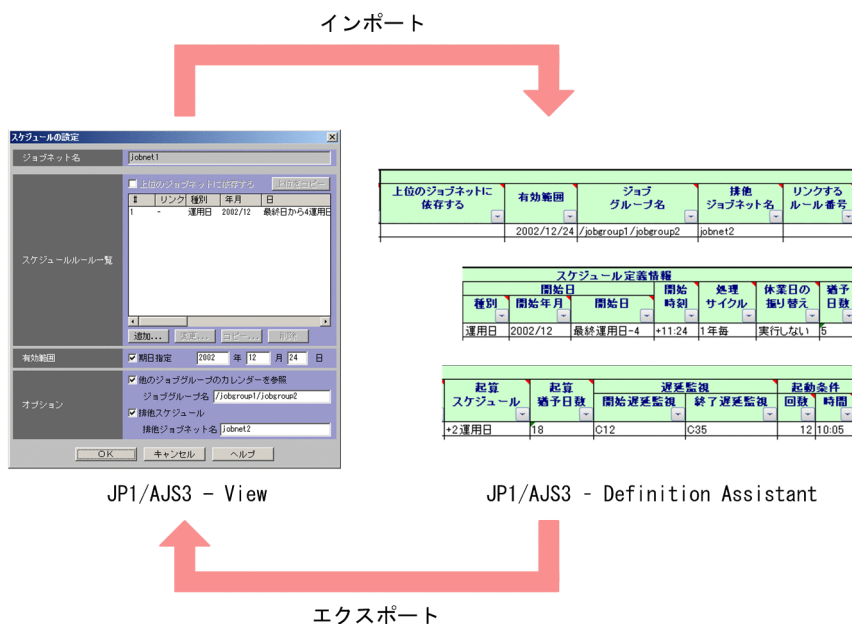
インポート

スケジュールの設定

ジョブネット名 jobnet1

スケジュールルール一覧

上位のジョブネットに依存する 日程をコピー

| # | リンク | 種別 | 年月 | 日 |
|---|---|---|---|---|
| 1 | - | 運用日 | 2002/12 | 最終日から4運用日 |

追加... 変更... コピー... 削除

有効範囲 期日指定 2002 年 12 月 24 日

オプション 他のジョブグループのカレンダーを参照 ジョブグループ名 /jobgroup1/jobgroup2 排他スケジュール 排他ジョブネット名 jobnet2

OK キャンセル ヘルプ

| 上位のジョブネットに依存する | 有効範囲 | ジョブグループ名 | 排他ジョブネット名 | リンクするルール番号 |
|---|---|---|---|---|
| | 2002/12/24 | /jobgroup1/jobgroup2 | jobnet2 | |

| スケジュール定義情報 | | | | | | |
|---|---|---|---|---|---|---|
| 開始日 | | | 開始時刻 | 処理サイクル | 休業日の振り替え | 猶予日数 |
| 種別 | 開始年月 | 開始日 | | | | |
| 運用日 | 2002/12 | 最終運用日-4 | +11:24 | 1年毎 | 実行しない | 5 |

| 起算スケジュール | 起算猶予日数 | 遅延監視 | | 起動条件 | |
|---|---|---|---|---|---|
| | | 開始遅延監視 | 終了遅延監視 | 回数 | 時間 |
| +2運用日 | 18 | C12 | C35 | 12 | 10:05 |

JP1/AJS3 - View

JP1/AJS3 - Definition Assistant

エクスポート